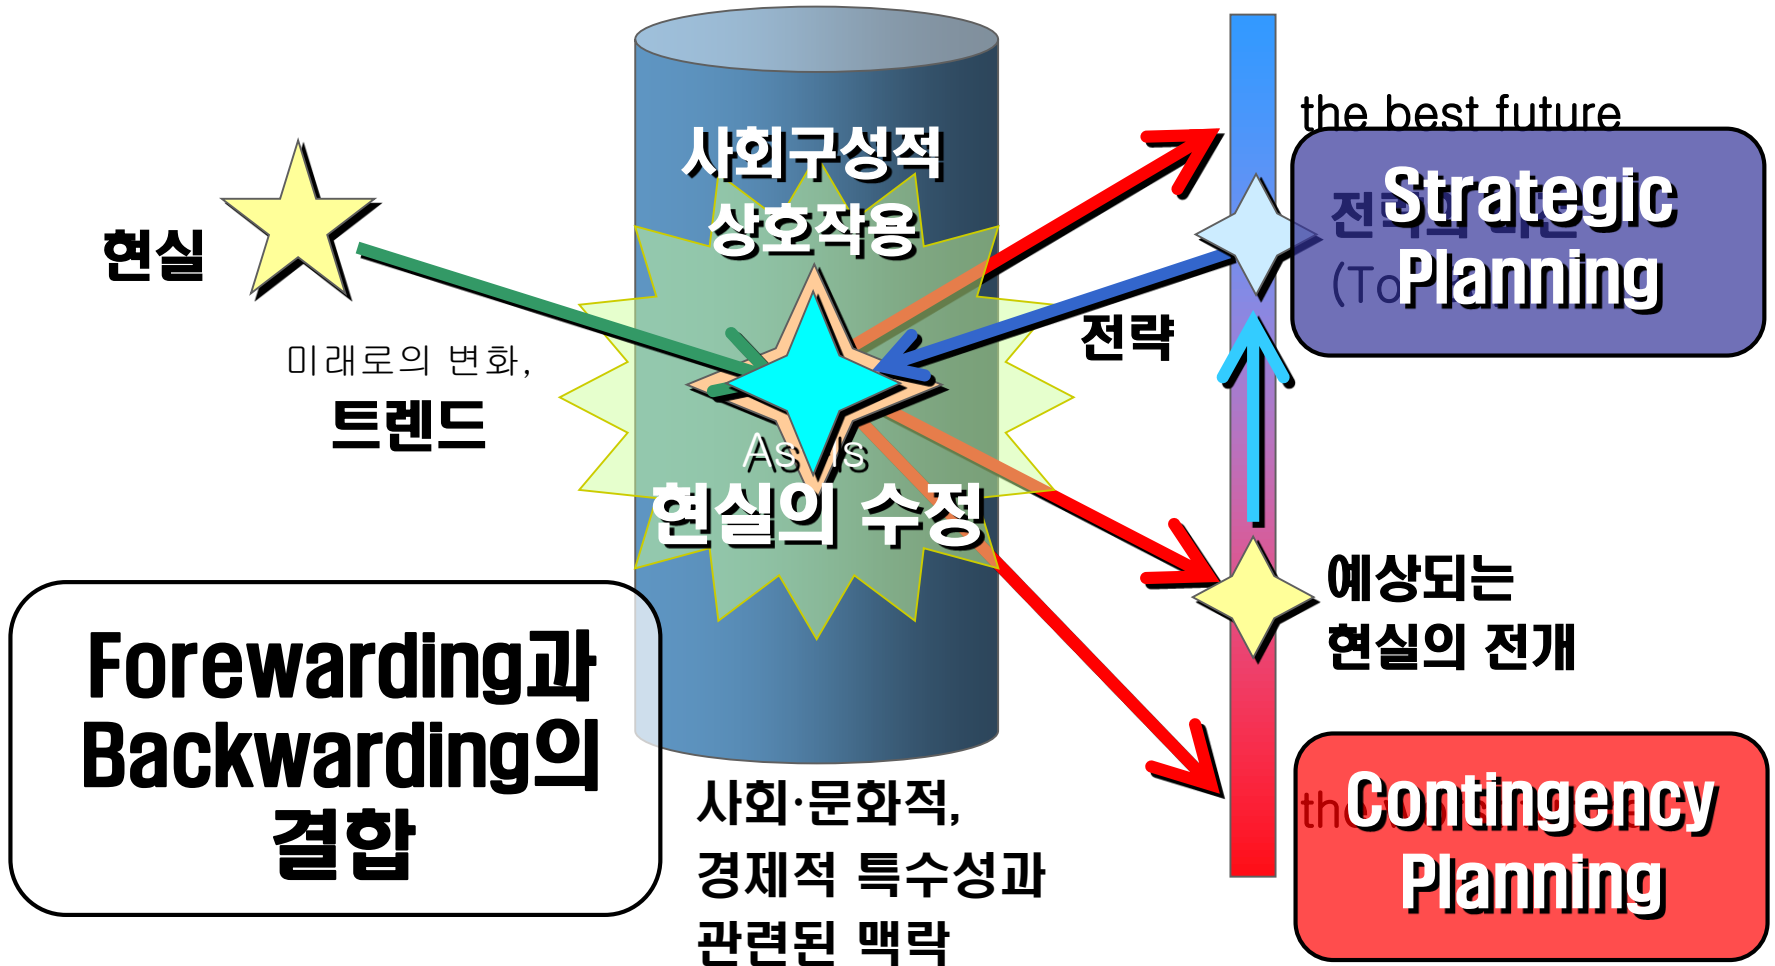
사회구성적 상호작용

현실

미래로의 변화,
트렌드

As is
현실의 수정

the best future

Strategic Planning

전략

예상되는 현실의 전개

Contingency Planning

Forewarding과 Backwarding의 결합

사회·문화적, 경제적 특수성과 관련된 맥락